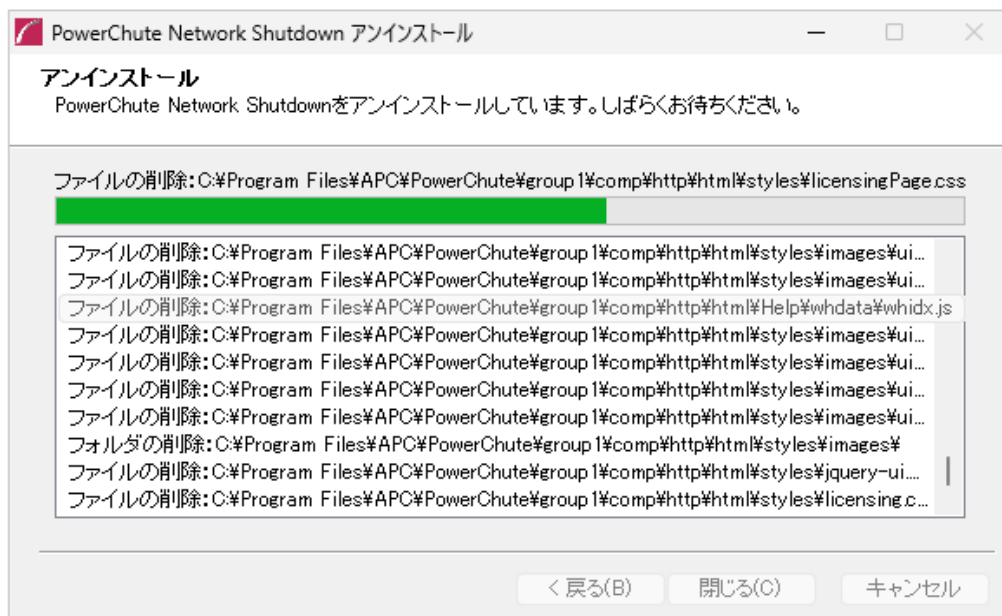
PowerChute Network Shutdown アンインストール

アンインストール
PowerChute Network Shutdownをアンインストールしています。しばらくお待ちください。

ファイルの削除: C:¥Program Files¥APC¥PowerChute¥group1¥comp¥http¥html¥styles¥licensingPage.css

ファイルの削除: C:¥Program Files¥APC¥PowerChute¥group1¥comp¥http¥html¥styles¥images¥ui...
ファイルの削除: C:¥Program Files¥APC¥PowerChute¥group1¥comp¥http¥html¥styles¥images¥ui...
ファイルの削除: C:¥Program Files¥APC¥PowerChute¥group1¥comp¥http¥html¥Help¥whdata¥whidx.js
ファイルの削除: C:¥Program Files¥APC¥PowerChute¥group1¥comp¥http¥html¥styles¥images¥ui...
ファイルの削除: C:¥Program Files¥APC¥PowerChute¥group1¥comp¥http¥html¥styles¥images¥ui...
ファイルの削除: C:¥Program Files¥APC¥PowerChute¥group1¥comp¥http¥html¥styles¥images¥ui...
ファイルの削除: C:¥Program Files¥APC¥PowerChute¥group1¥comp¥http¥html¥styles¥images¥ui...
フォルダの削除: C:¥Program Files¥APC¥PowerChute¥group1¥comp¥http¥html¥styles¥images¥
ファイルの削除: C:¥Program Files¥APC¥PowerChute¥group1¥comp¥http¥html¥styles¥jquery-ui....
ファイルの削除: C:¥Program Files¥APC¥PowerChute¥group1¥comp¥http¥html¥styles¥licensing.c...

< 戻る(B)　閉じる(C)　キャンセル